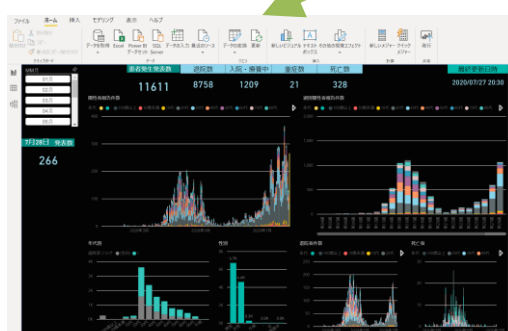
ファイル ホーム 挿入 モデリング 表示 ヘルプ

データを取得 Excel Power BI データセット SQL Server データを入力 最近のソース データの変換 更新 新しいビジュアル テキスト ボックス その他の視覚エフェクト 新しいメジャー クイック メジャー 発行

クリップボード データ クエリ 挿入 計算 共有

患者発生報告数 退院数 入院・療養中 重症数 死亡数 最終更新日時

11611 8758 1209 21 328 2020/07/27 20:30

7月28日 発表数

266

年代別

性別

週別発症数

死亡者